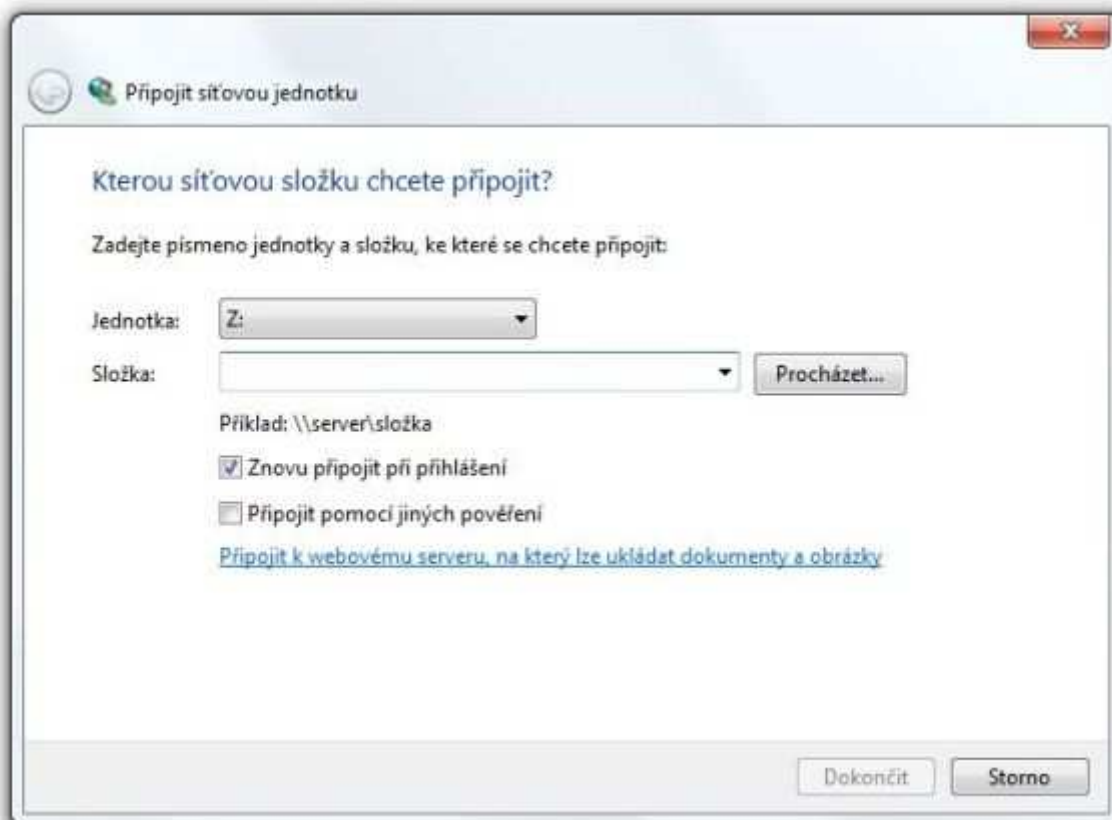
Připojit síťovou jednotku

Kterou síťovou složku chcete připojit?

Zadejte písmeno jednotky a složku, ke které se chcete připojit:

Jednotka: Z:

Složka:

Procházet...

Příklad: \\server\složka

Znovu připojit při přihlášení

Připojit pomocí jiných pověření

Připojit k webovému serveru, na který lze ukládat dokumenty a obrázky

Dokončit

Storno